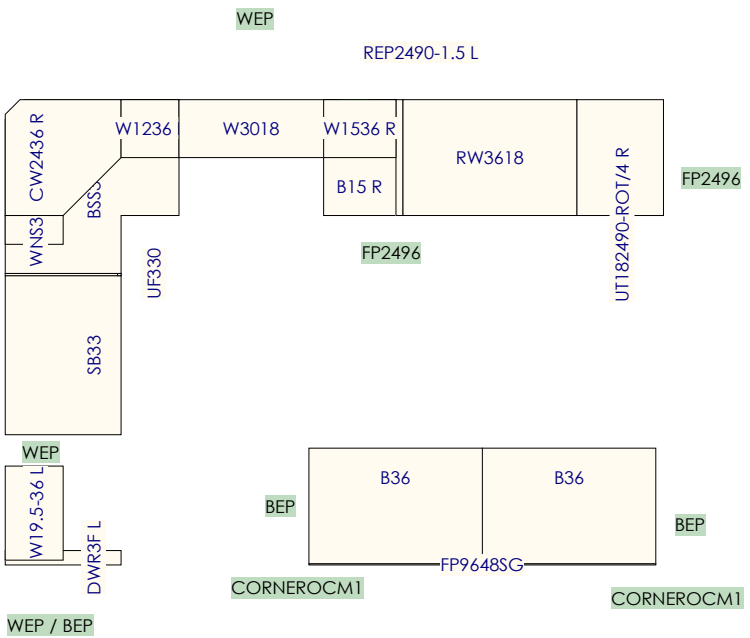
WEP

REP2490-1.5 L

CW2436 R

W1236

W3018

W1536 R

RW3618

B15 R

UT182490-ROT/4 R

FP2496

BSS

WNS3

FP2496

UF330

SB33

WEP

W19.5-36 L

DWR3F L

B36

B36

BEP

BEP

FP9648SG

CORNEROCM1

CORNEROCM1

WEP / BEP